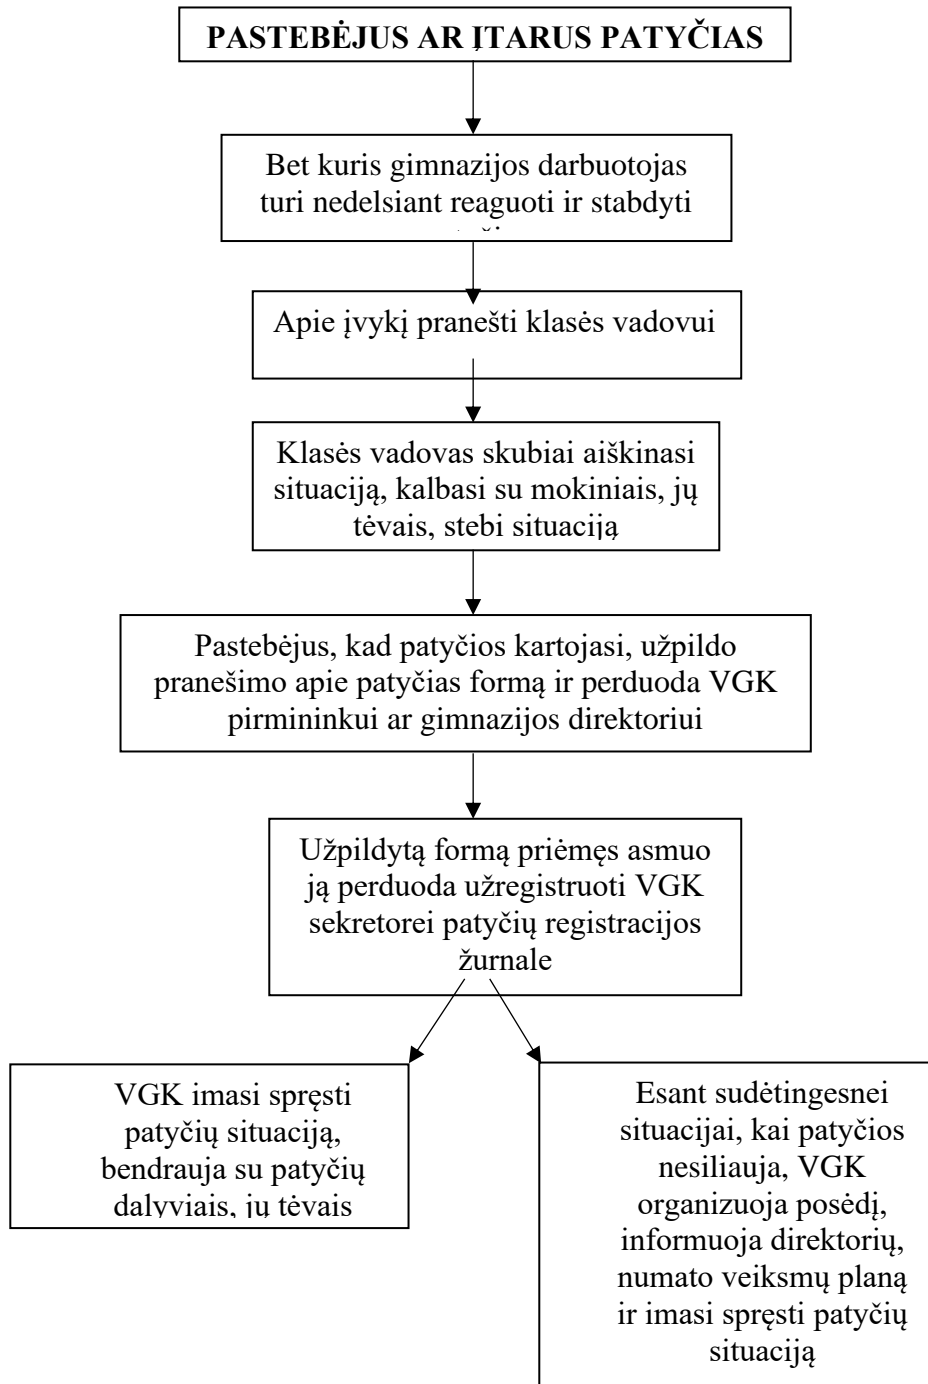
PASTEBĖJUS AR ĮTARUS PATYČIAS

Bet kuris gimnazijos darbuotojas turi nedelsiant reaguoti ir stabdyti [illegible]

Apie įvykį pranešti klasės vadovui

Klasės vadovas skubiai aiškinasi situaciją, kalbasi su mokiniais, jų tėvais, stebi situaciją

Pastebėjus, kad patyčios kartojasi, užpildo pranešimo apie patyčias formą ir perduoda VGK pirmininkui ar gimnazijos direktoriui

Užpildytą formą priėmęs asmuo ją perduoda užregistruoti VGK sekretorei patyčių registracijos žurnale

VGK imasi spręsti patyčių situaciją, bendrauja su patyčių dalyviais, jų tėvais

Esant sudėtingesnei situacijai, kai patyčios nesiliauja, VGK organizuoja posėdį, informuoja direktorių, numato veiksmų planą ir imasi spręsti patyčių situaciją